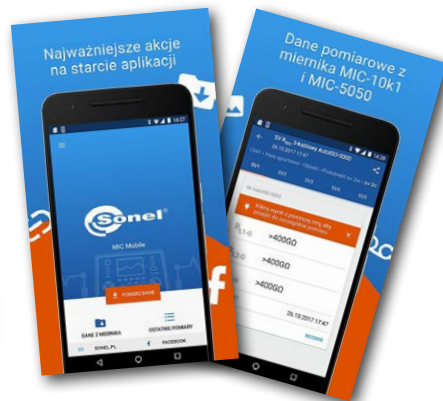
Najważniejsze akcje na starcie aplikacji

SONEL

MIC Mobile

POBIERZ DANE

DANE Z MIERNIKA

OSTATNIE POMIARY

SONEL.PL

FACEBOOK

Dane pomiarowe z miernika MIC-10k1 i MIC-5050

>400GΩ

>400GΩ

>400GΩ

26.10.2017 17:47

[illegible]